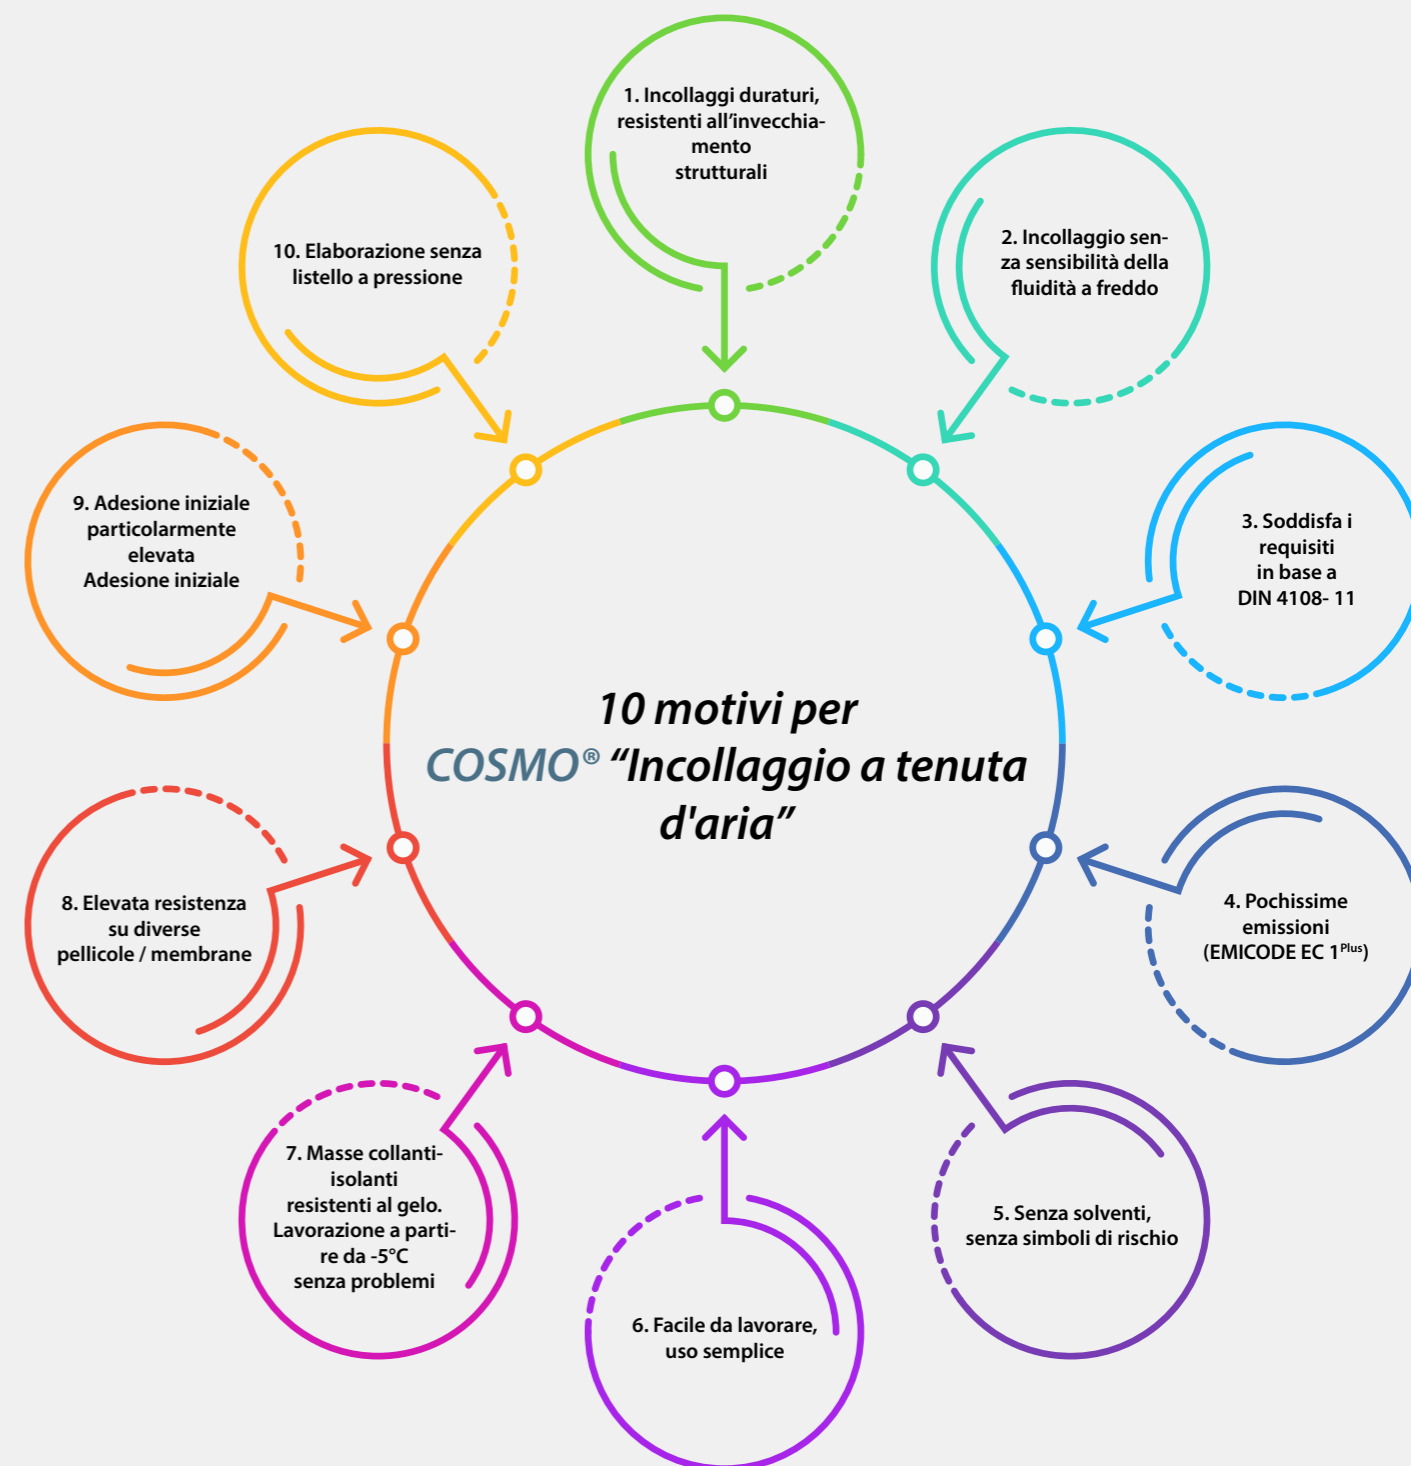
10 motivi per COSMO® “Incollaggio a tenuta d'aria”

1. Incollaggi duraturi, resistenti all’invecchiamento strutturali

2. Incollaggio senza sensibilità della fluidità a freddo

3. Soddisfa i requisiti in base a DIN 4108- 11

4. Pochissime emissioni (EMICODE EC 1$^{Plus}$)

5. Senza solventi, senza simboli di rischio

6. Facile da lavorare, uso semplice

7. Masse collanti-isolanti resistenti al gelo. Lavorazione a partire da -5°C senza problemi

8. Elevata resistenza su diverse pellicole / membrane

9. Adesione iniziale particolarmente elevata Adesione iniziale

10. Elaborazione senza listello a pressione